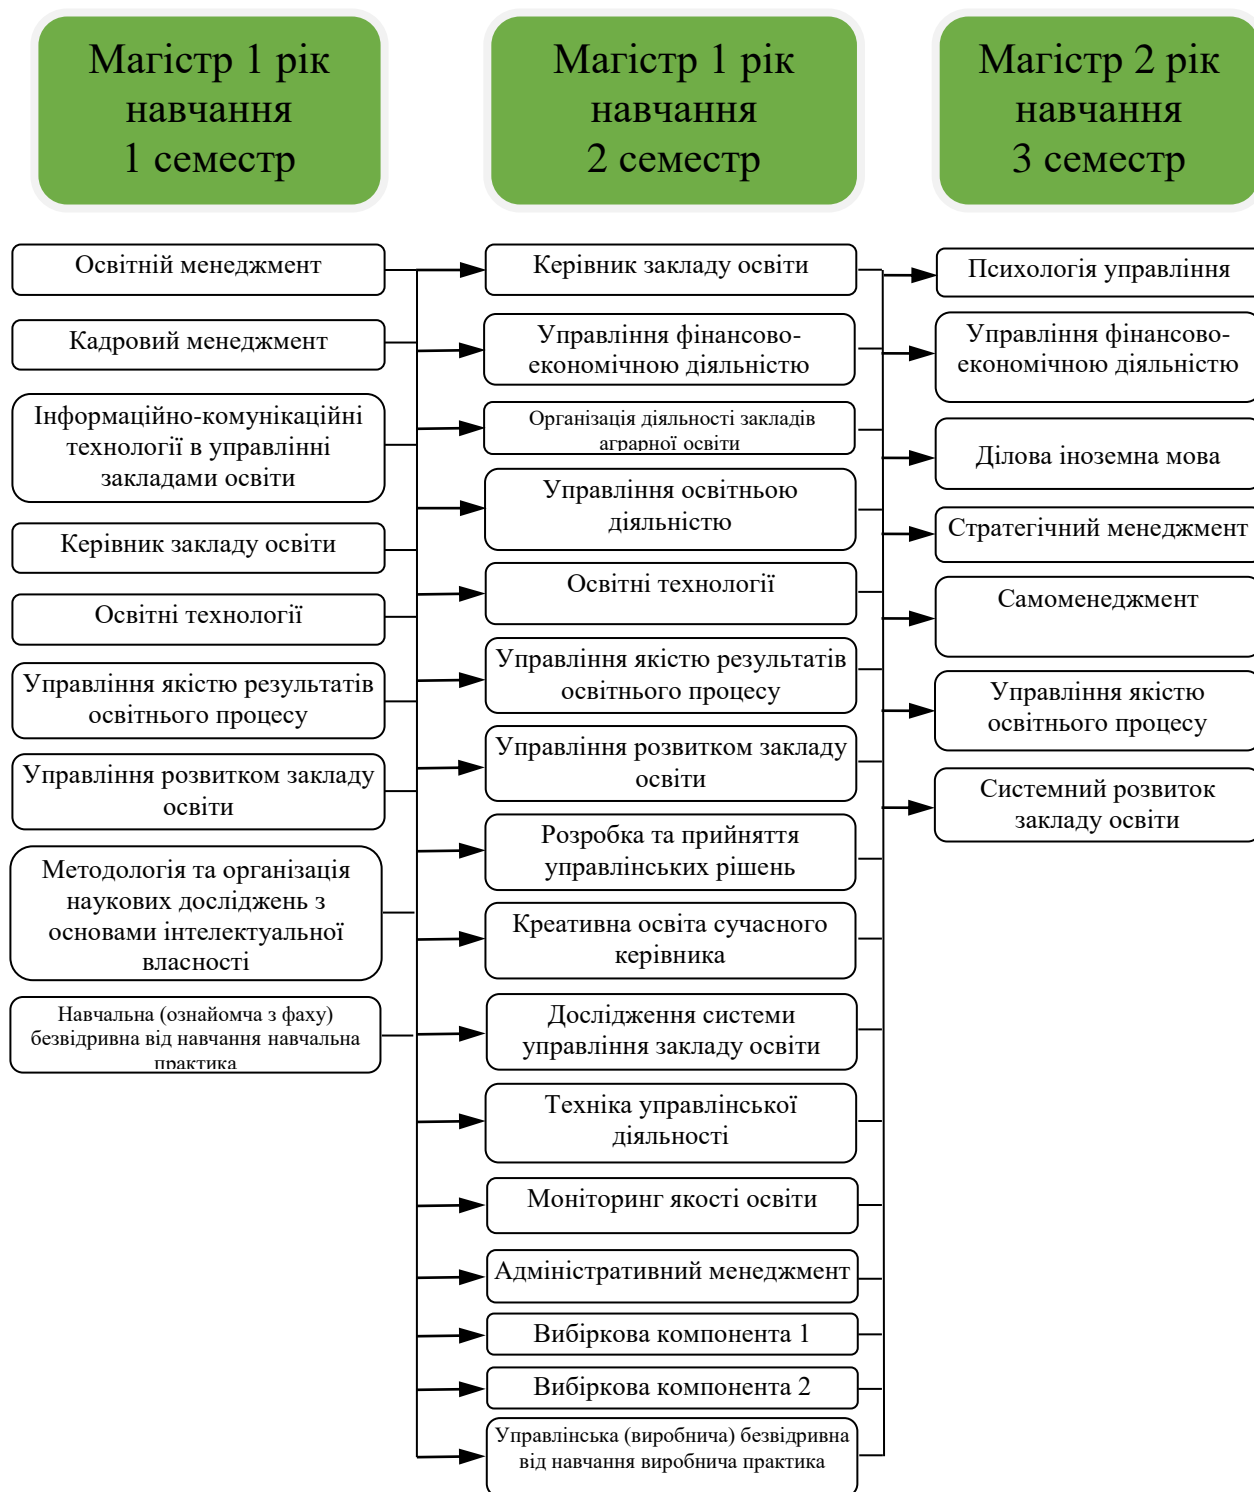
Магістр 1 рік навчання
1 семестр

Магістр 1 рік навчання
2 семестр

Магістр 2 рік навчання
3 семестр

Освітній менеджмент

Кадровий менеджмент

Інформаційно-комунікаційні технології в управлінні закладами освіти

Керівник закладу освіти

Освітні технології

Управління якістю результатів освітнього процесу

Управління розвитком закладу освіти

Методологія та організація наукових досліджень з основами інтелектуальної власності

Навчальна (ознайомча з фаху) безвідривна від навчання навчальна практика

Керівник закладу освіти

Управління фінансово-економічною діяльністю

Організація діяльності закладів аграрної освіти

Управління освітньою діяльністю

Освітні технології

Управління якістю результатів освітнього процесу

Управління розвитком закладу освіти

Розробка та прийняття управлінських рішень

Креативна освіта сучасного керівника

Дослідження системи управління закладу освіти

Техніка управлінської діяльності

Моніторинг якості освіти

Адміністративний менеджмент

Вибіркова компонента 1

Вибіркова компонента 2

Управлінська (виробнича) безвідривна від навчання виробнича практика

Психологія управління

Управління фінансово-економічною діяльністю

Ділова іноземна мова

Стратегічний менеджмент

Самоменеджмент

Управління якістю освітнього процесу

Системний розвиток закладу освіти